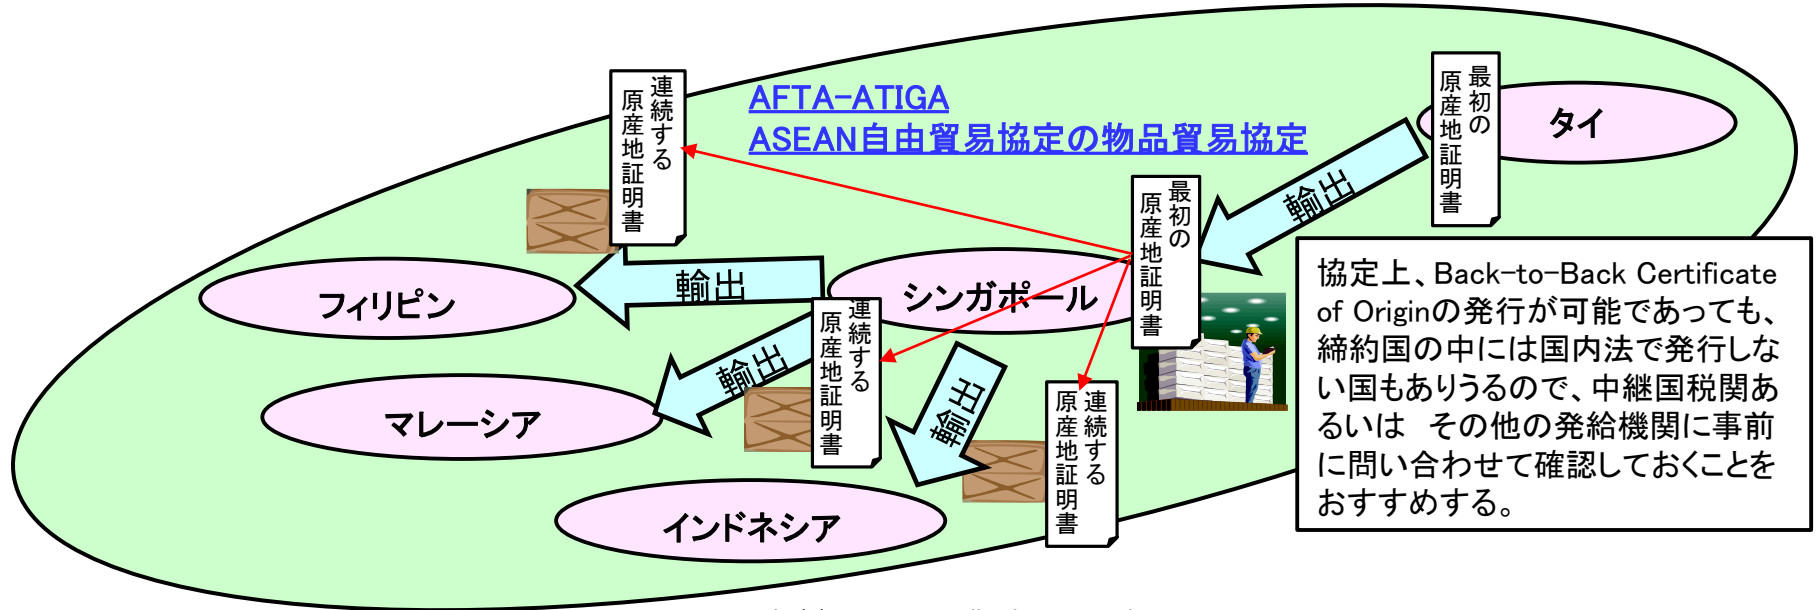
AFTA-ATIGA
ASEAN自由貿易協定の物品貿易協定

連続する原産地証明書

最初の原産地証明書

タイ

輸出

最初の原産地証明書

協定上、Back-to-Back Certificate of Originの発行が可能であっても、締約国の中には国内法で発行しない国もありうるので、中継国税関あるいは その他の発給機関に事前に問い合わせて確認しておくことをおすすめする。

フィリピン

輸出

シンガポール

連続する原産地証明書

輸出

マレーシア

輸出

連続する原産地証明書

インドネシア